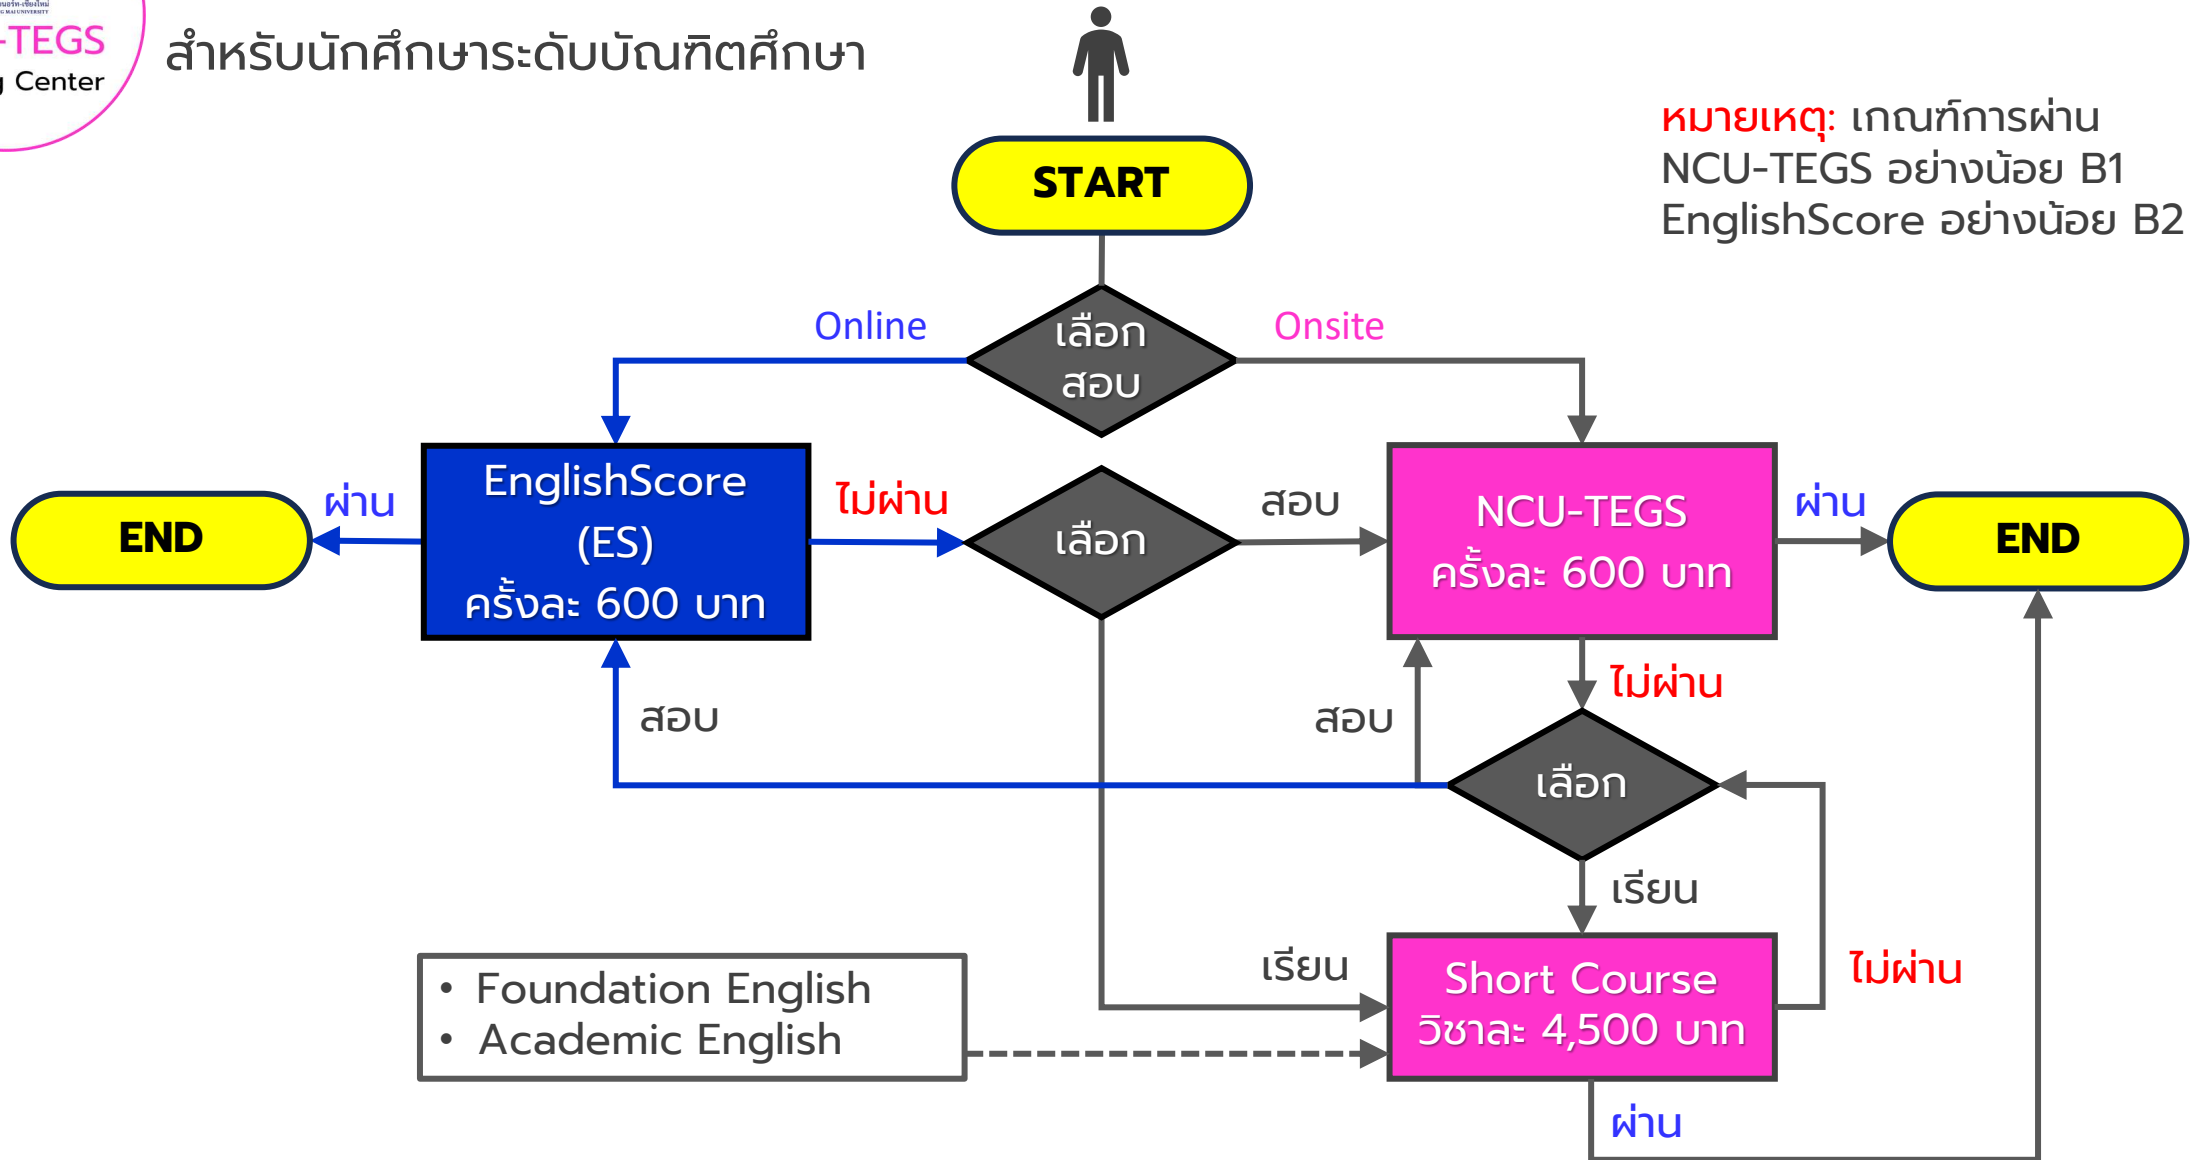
-TEGS
Center

สำหรับนักศึกษาระดับบัณฑิตศึกษา

หมายเหตุ: เกณฑ์การผ่าน
NCU-TEGS อย่างน้อย B1
EnglishScore อย่างน้อย B2

START

Online

เลือก สอบ

Onsite

END

ผ่าน

EnglishScore (ES) ครั้งละ 600 บาท

ไม่ผ่าน

เลือก

สอบ

NCU-TEGS ครั้งละ 600 บาท

ผ่าน

END

ไม่ผ่าน

สอบ

สอบ

เลือก

เรียน

เรียน

• Foundation English
• Academic English

Short Course วิชาละ 4,500 บาท

ไม่ผ่าน

ผ่าน